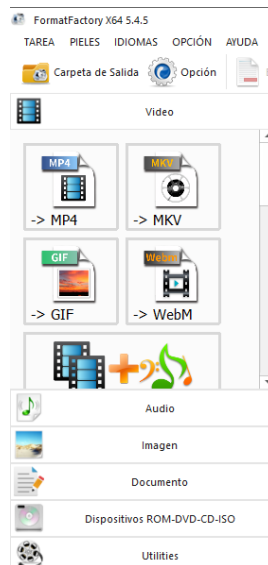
FormatFactory X64 5.4.5

TAREA PIELES IDIOMAS OPCIÓN AYUDA

Carpeta de Salida Opción

Video

MP4
-> MP4

MKV
-> MKV

GIF
-> GIF

WebM
-> WebM

Audio

Imagen

Documento

Dispositivos ROM-DVD-CD-ISO

Utilities